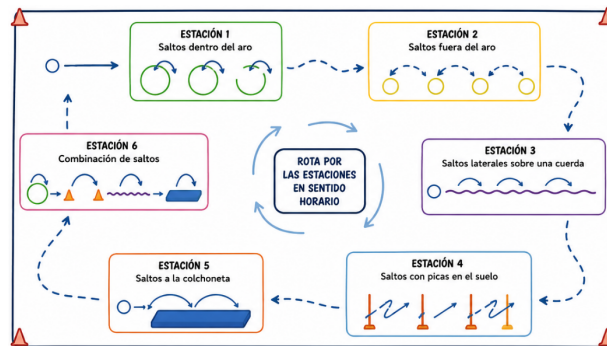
ESTACIÓN 1
Saltos dentro del aro

ESTACIÓN 2
Saltos fuera del aro

ESTACIÓN 6
Combinación de saltos

ROTA POR LAS ESTACIONES EN SENTIDO HORARIO

ESTACIÓN 3
Saltos laterales sobre una cuerda

ESTACIÓN 5
Saltos a la colchoneta

ESTACIÓN 4
Saltos con picas en el suelo